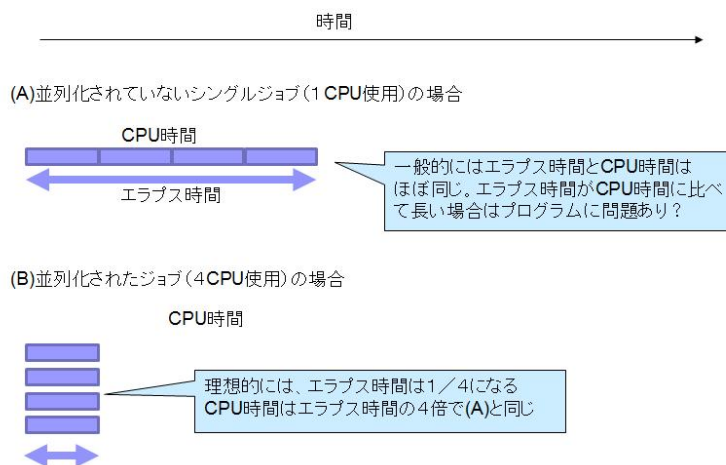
時間

(A)並列化されていないシングルジョブ（1 CPU使用）の場合

CPU時間

エラプス時間

一般的にはエラプス時間とCPU時間はほぼ同じ。エラプス時間がCPU時間に比べて長い場合はプログラムに問題あり？

(B)並列化されたジョブ（4CPU使用）の場合

CPU時間

理想的には、エラプス時間は1／4になる
CPU時間はエラプス時間の４倍で(A)と同じ